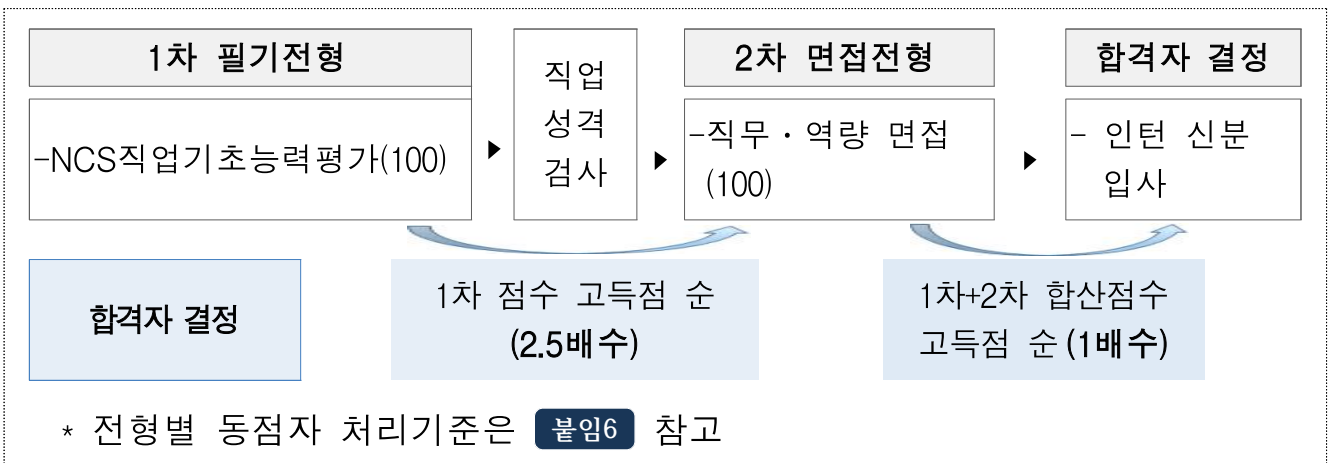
1차 필기전형

-NCS직업기초능력평가(100)

직업 성격 검사

2차 면접전형

-직무 · 역량 면접 (100)

합격자 결정

- 인턴 신분 입사

합격자 결정

1차 점수 고득점 순 (2.5배수)

1차+2차 합산점수 고득점 순(1배수)

* 전형별 동점자 처리기준은 붙임6 참고